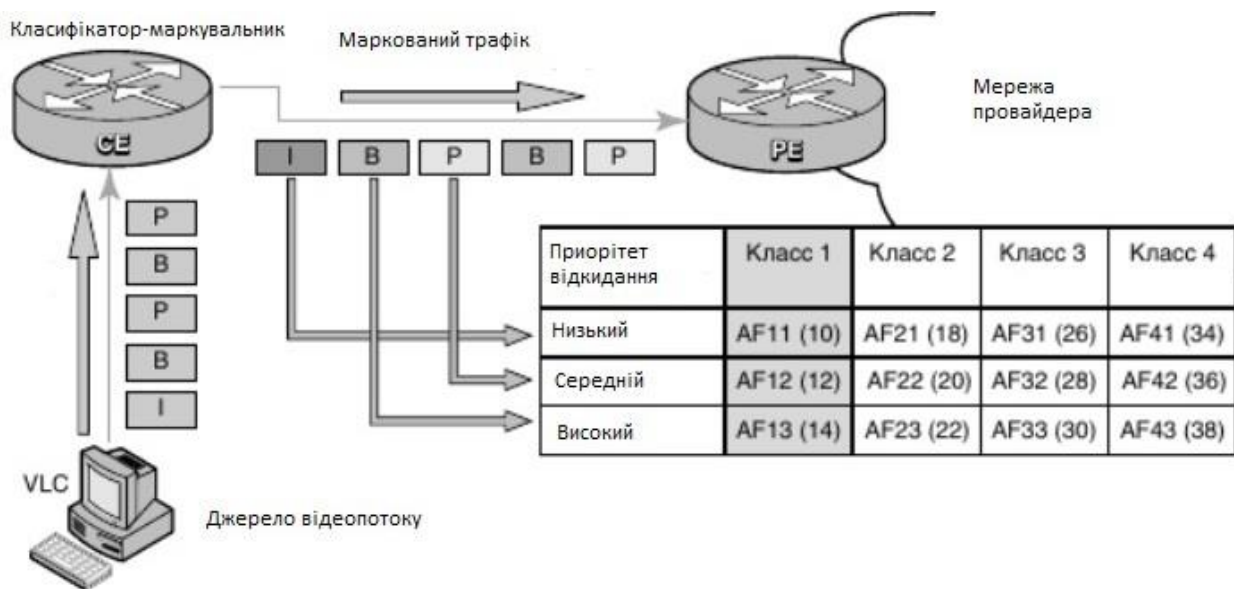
Класифікатор-маркувальник

Маркований трафік

Мережа провайдера

CE

PE

I B P B P

P
B
P
B
I

| Приорітет відкидання | Класс 1 | Класс 2 | Класс 3 | Класс 4 |
|---|---|---|---|---|
| Низький | AF11 (10) | AF21 (18) | AF31 (26) | AF41 (34) |
| Середній | AF12 (12) | AF22 (20) | AF32 (28) | AF42 (36) |
| Високий | AF13 (14) | AF23 (22) | AF33 (30) | AF43 (38) |

VLC

Джерело відеопотоку